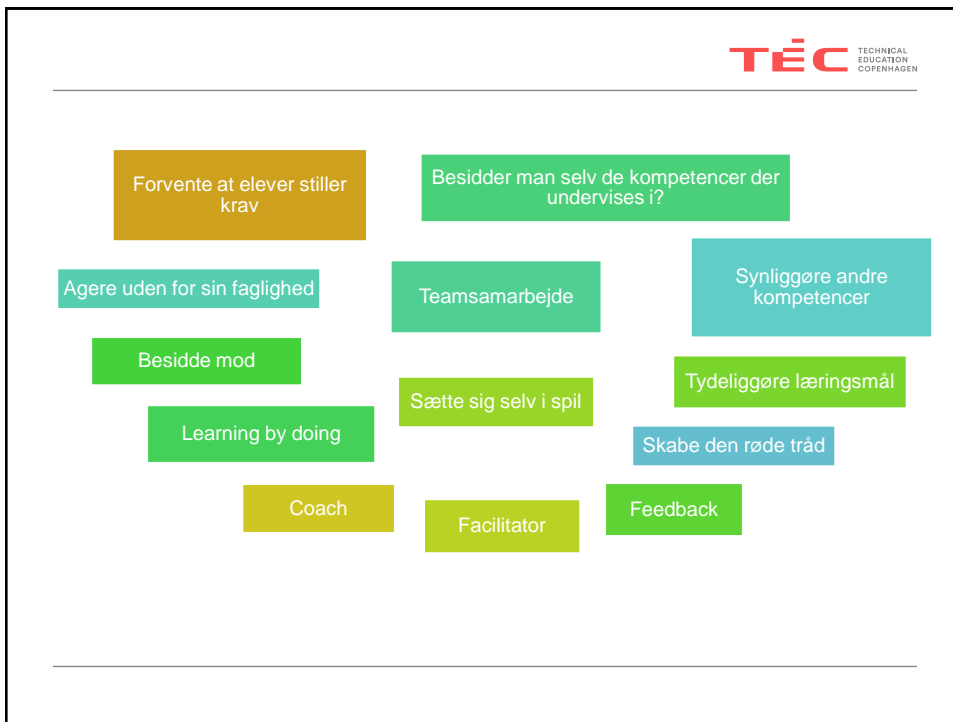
TEC TECHNICAL EDUCATION COPENHAGEN

Forvente at elever stiller krav

Besidder man selv de kompetencer der undervises i?

Agere uden for sin faglighed

Teamsamarbejde

Synliggøre andre kompetencer

Besidde mod

Sætte sig selv i spil

Tydeliggøre læringsmål

Learning by doing

Skabe den røde tråd

Coach

Facilitator

Feedback